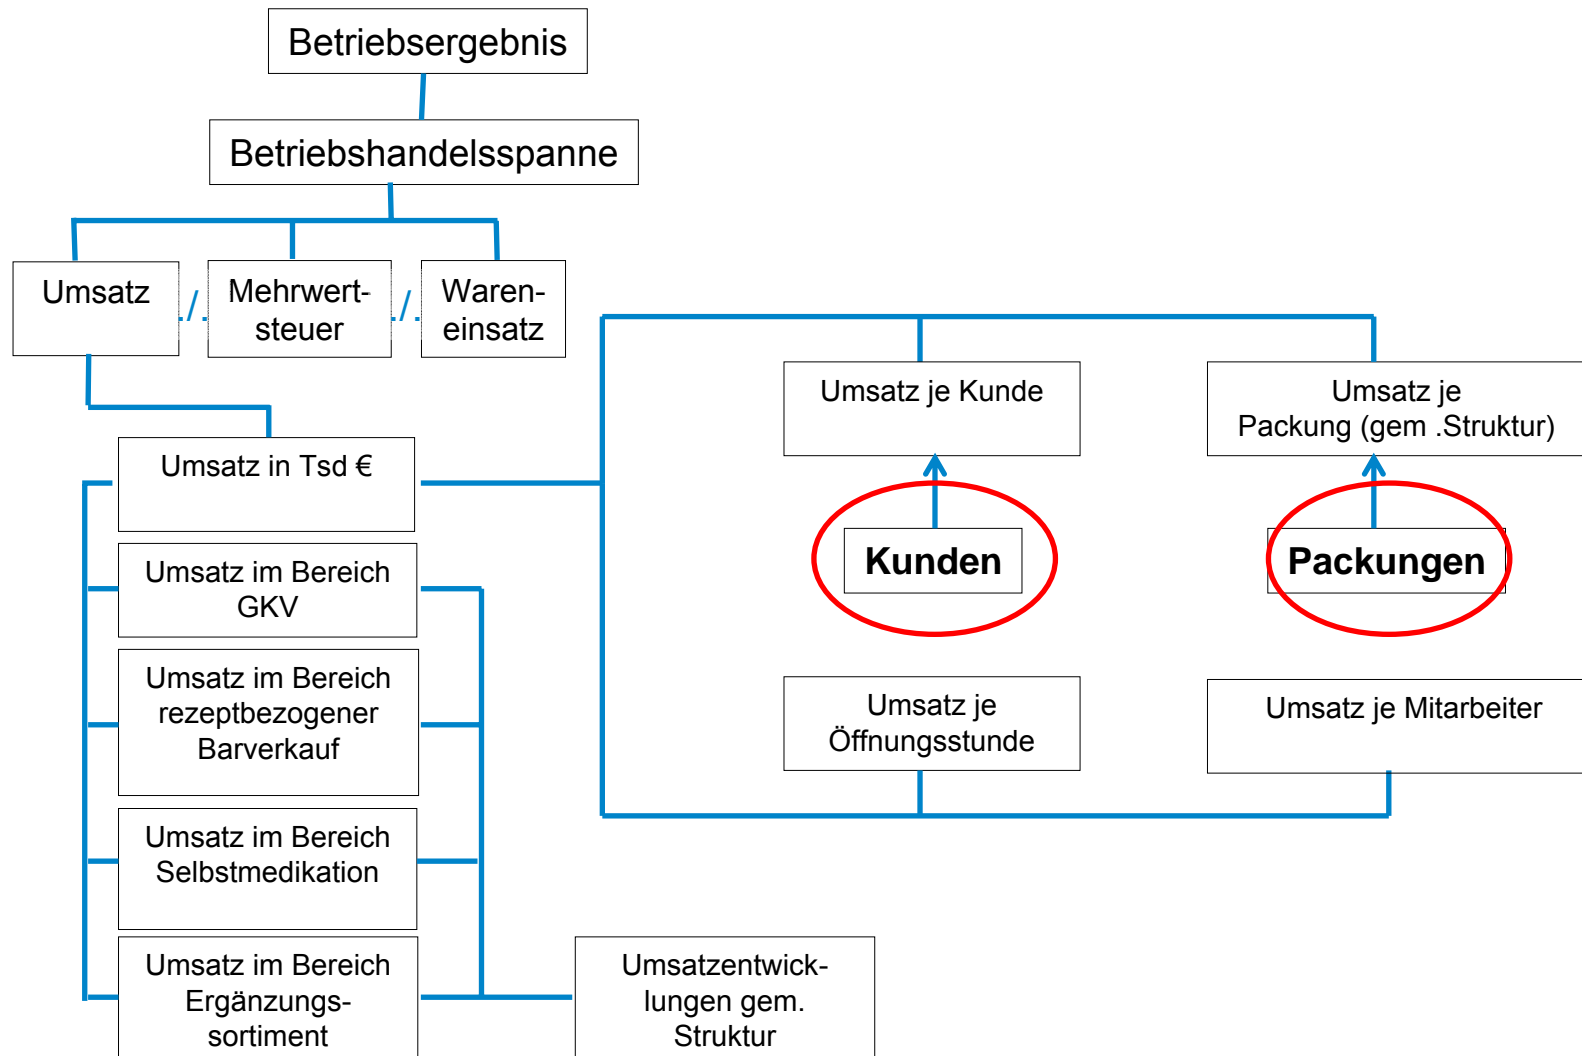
Betriebsergebnis

Betriebshandelsspanne

Umsatz ./. Mehrwertsteuer ./. Wareneinsatz

Umsatz in Tsd €

Umsatz im Bereich GKV

Umsatz im Bereich rezeptbezogener Barverkauf

Umsatz im Bereich Selbstmedikation

Umsatz im Bereich Ergänzungssortiment

Umsatzentwicklungen gem. Struktur

Umsatz je Kunde

Umsatz je Packung (gem .Struktur)

Kunden

Packungen

Umsatz je Öffnungsstunde

Umsatz je Mitarbeiter